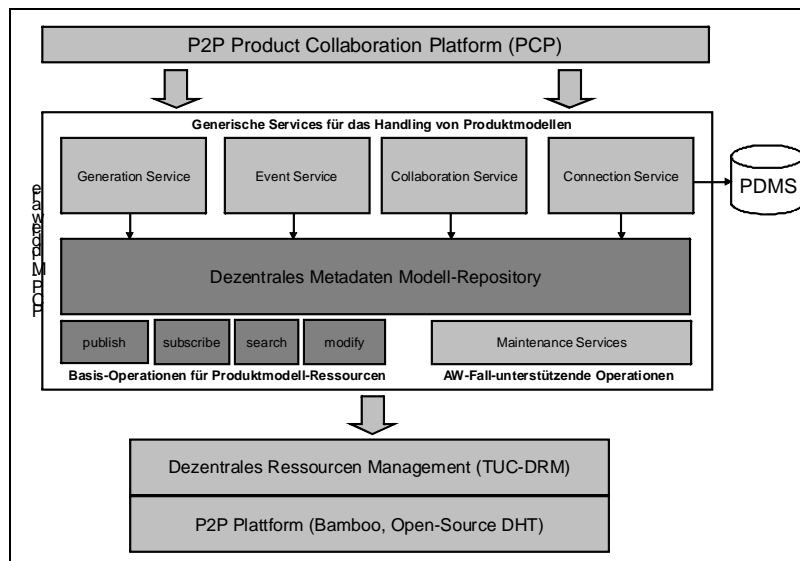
P2P Product Collaboration Platform (PCP)

Generische Services für das Handling von Produktmodellen

PCP Middleware

Generation Service

Event Service

Collaboration Service

Connection Service

PDMS

Dezentrales Metadaten Modell-Repository

publish

subscribe

search

modify

Maintenance Services

Basis-Operationen für Produktmodell-Ressourcen

AW-Fall-unterstützende Operationen

Dezentrales Ressourcen Management (TUC-DRM)

P2P Plattform (Bamboo, Open-Source DHT)